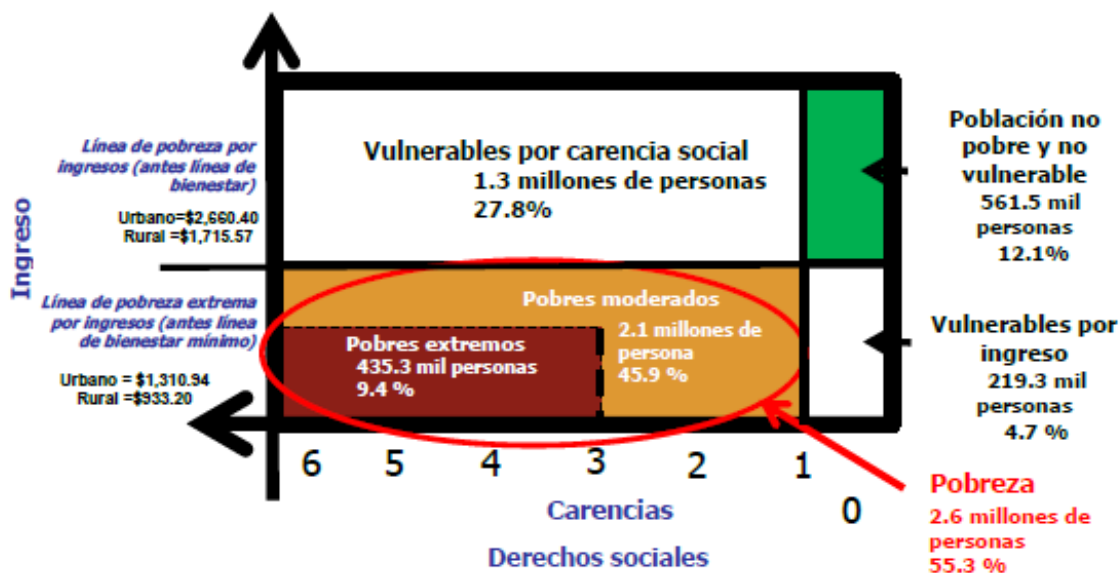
Ingreso

Línea de pobreza por ingresos (antes línea de bienestar)

Urbano=$2,660.40
Rural =$1,715.57

Línea de pobreza extrema por ingresos (antes línea de bienestar mínimo)

Urbano = $1,310.94
Rural =$933.20

Vulnerables por carencia social
1.3 millones de personas
27.8%

Población no pobre y no vulnerable
561.5 mil personas
12.1%

Pobres moderados
2.1 millones de persona
45.9 %

Pobres extremos
435.3 mil personas
9.4 %

Vulnerables por ingreso
219.3 mil personas
4.7 %

6 5 4 3 2 1 0

Carencias

Derechos sociales

Pobreza
2.6 millones de personas
55.3 %